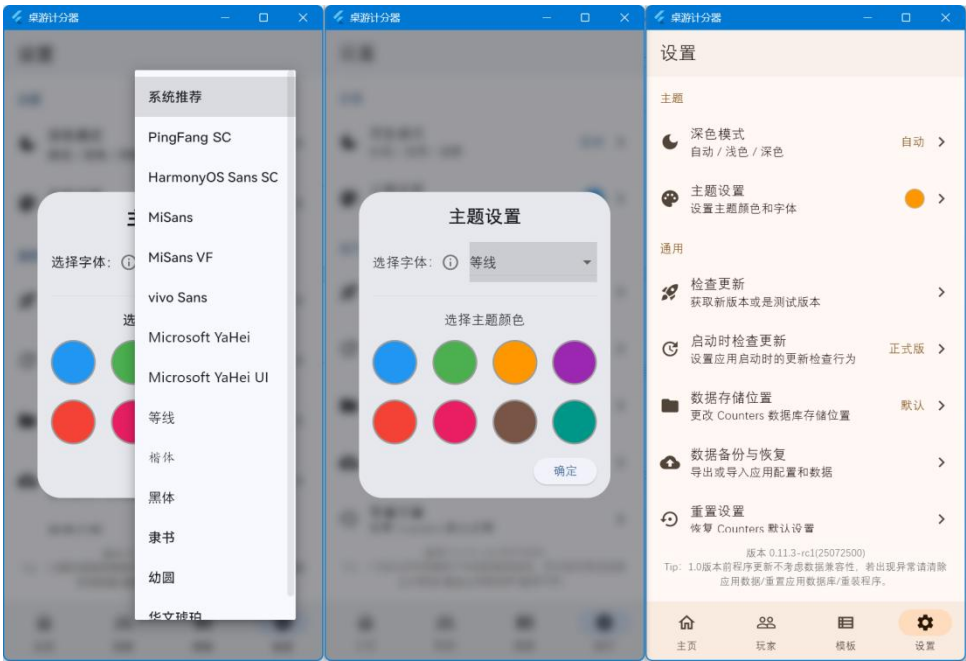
桌游计分器

选择字体:

系统推荐
PingFang SC
HarmonyOS Sans SC
MiSans
MiSans VF
vivo Sans
Microsoft YaHei
Microsoft YaHei UI
等线
楷体
黑体
隶书
幼圆
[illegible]

桌游计分器

主题设置
选择字体: 等线
选择主题颜色
确定

桌游计分器

设置

主题
深色模式
自动 / 浅色 / 深色
自动
主题设置
设置主题颜色和字体

通用
检查更新
获取新版本或是测试版本
启动时检查更新
设置应用启动时的更新检查行为
正式版
数据存储位置
更改 Counters 数据库存储位置
默认
数据备份与恢复
导出或导入应用配置和数据
重置设置
恢复 Counters 默认设置

版本 0.11.3-rc1(25072500)
Tip: 1.0版本前程序更新不考虑数据兼容性，若出现异常请清除应用数据/重置应用数据库/重装程序。

主页 玩家 模板 设置